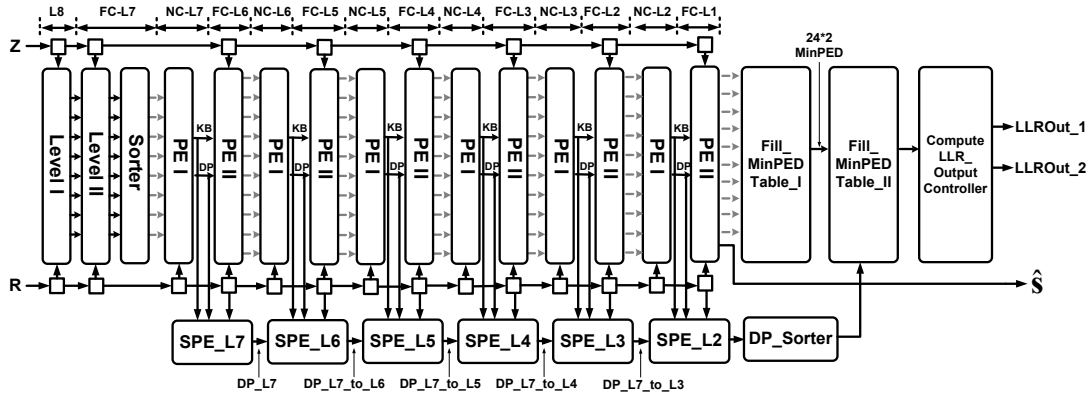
L8 FC-L7 NC-L7 FC-L6 NC-L6 FC-L5 NC-L5 FC-L4 NC-L4 FC-L3 NC-L3 FC-L2 NC-L2 FC-L1

Z

R

Level I

Level II

Sorter

PE I

KB

DP

PE II

PE I

KB

DP

PE II

PE I

KB

DP

PE II

PE I

KB

DP

PE II

PE I

KB

DP

PE II

PE I

KB

DP

PE II

24*2 MinPED

Fill_ MinPED Table_I

Fill_ MinPED Table_II

Compute LLR_ Output Controller

LLROut_1

LLROut_2

$\hat{\mathbf{s}}$

SPE_L7

SPE_L6

SPE_L5

SPE_L4

SPE_L3

SPE_L2

DP_Sorter

DP_L7

DP_L7_to_L6

DP_L7_to_L5

DP_L7_to_L4

DP_L7_to_L3